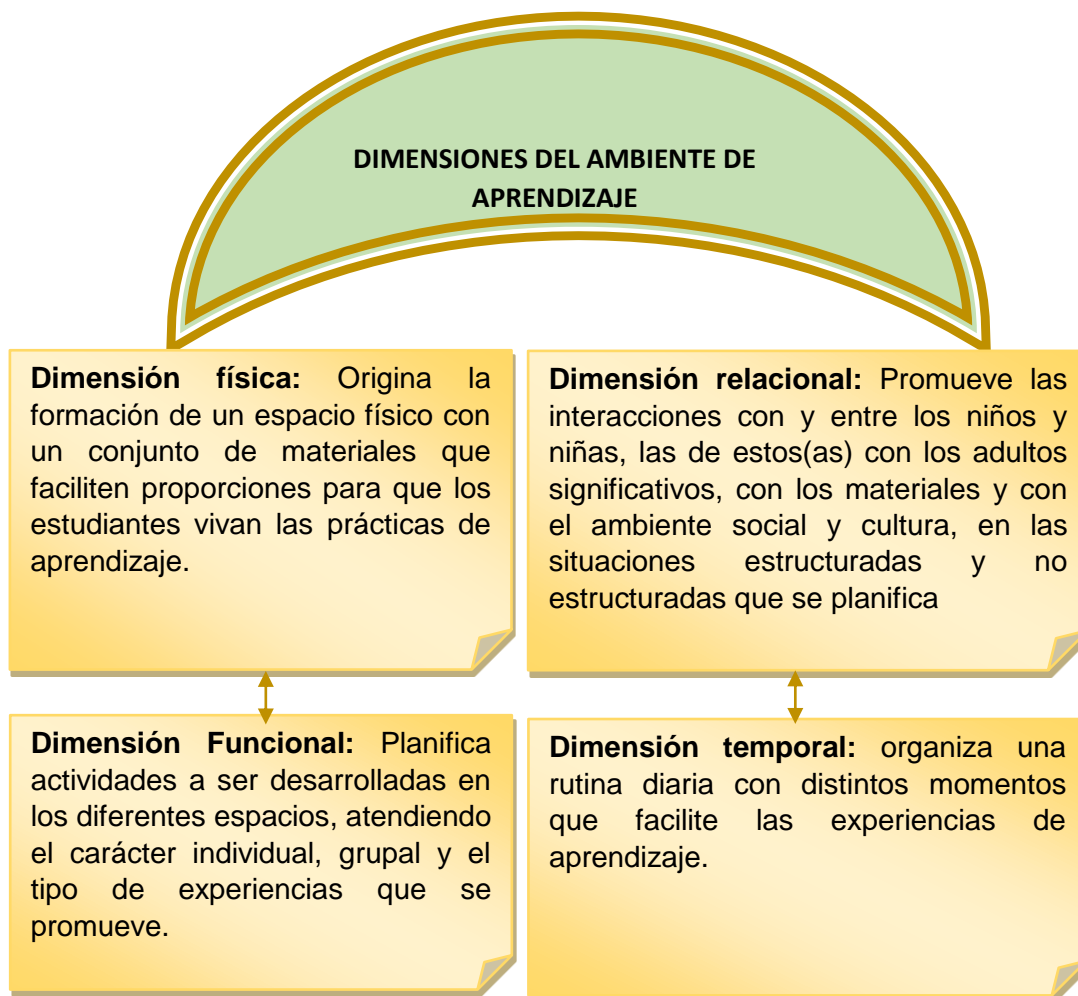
DIMENSIONES DEL AMBIENTE DE APRENDIZAJE

**Dimensión física:** Origina la formación de un espacio físico con un conjunto de materiales que faciliten proporciones para que los estudiantes vivan las prácticas de aprendizaje.

**Dimensión relacional:** Promueve las interacciones con y entre los niños y niñas, las de estos(as) con los adultos significativos, con los materiales y con el ambiente social y cultura, en las situaciones estructuradas y no estructuradas que se planifica

**Dimensión Funcional:** Planifica actividades a ser desarrolladas en los diferentes espacios, atendiendo el carácter individual, grupal y el tipo de experiencias que se promueve.

**Dimensión temporal:** organiza una rutina diaria con distintos momentos que facilite las experiencias de aprendizaje.